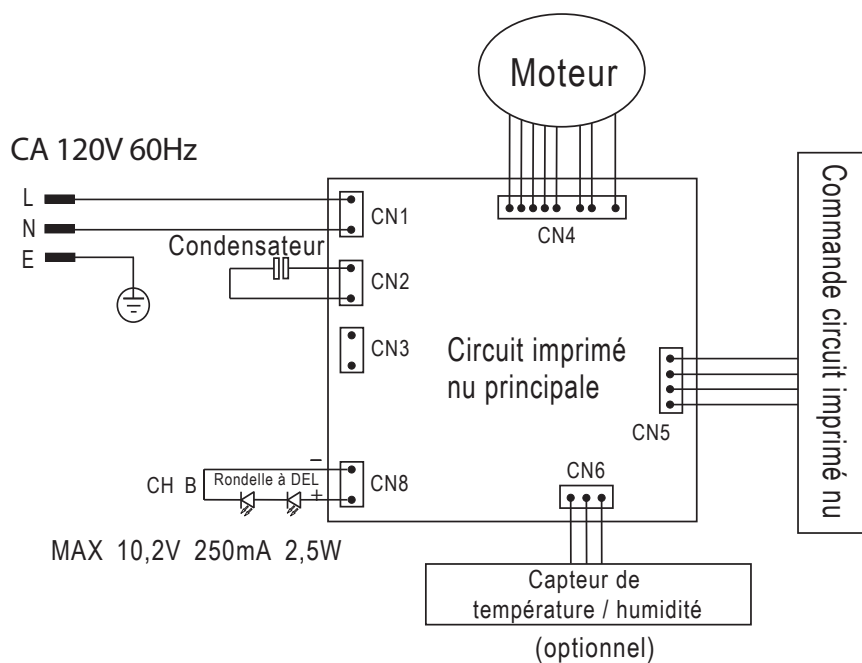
Moteur

CA 120V 60Hz

L
N
E

CN1
CN4
Condensateur
CN2
CN3
Circuit imprimé nu principale
CN5
Commande circuit imprimé nu

−
CH B
Rondelle à DEL
+
CN8
CN6

MAX 10,2V 250mA 2,5W

Capteur de température / humidité
(optionnel)